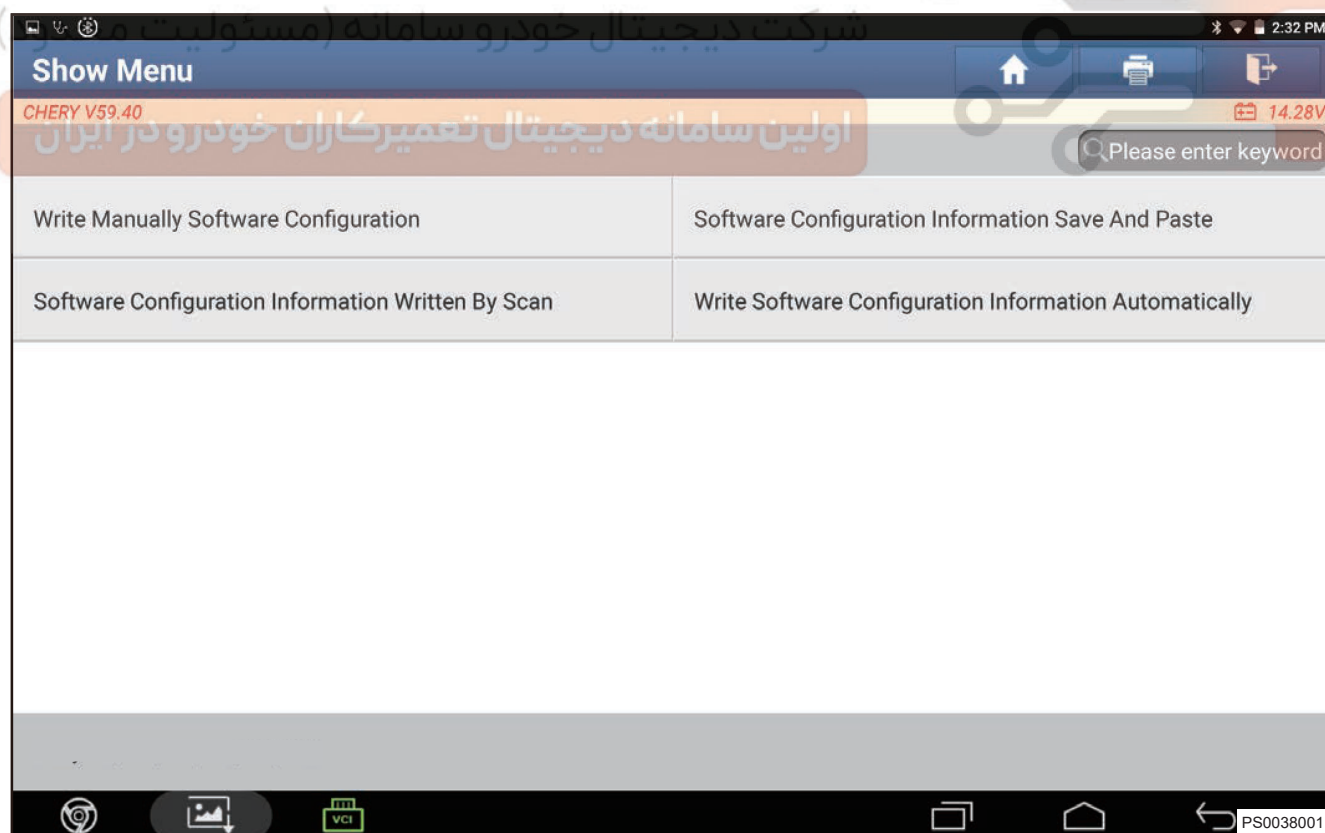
شرکت دیجیتال خودرو سامانه (مسئولیت محدود)

2:32 PM

Show Menu

CHERY V59.40

14.28V

اولین سامانه دیجیتال تعمیرکاران خودرو در ایران

Please enter keyword

| Write Manually Software Configuration | Software Configuration Information Save And Paste |
|---|---|
| Software Configuration Information Written By Scan | Write Software Configuration Information Automatically |

VCI

PS0038001